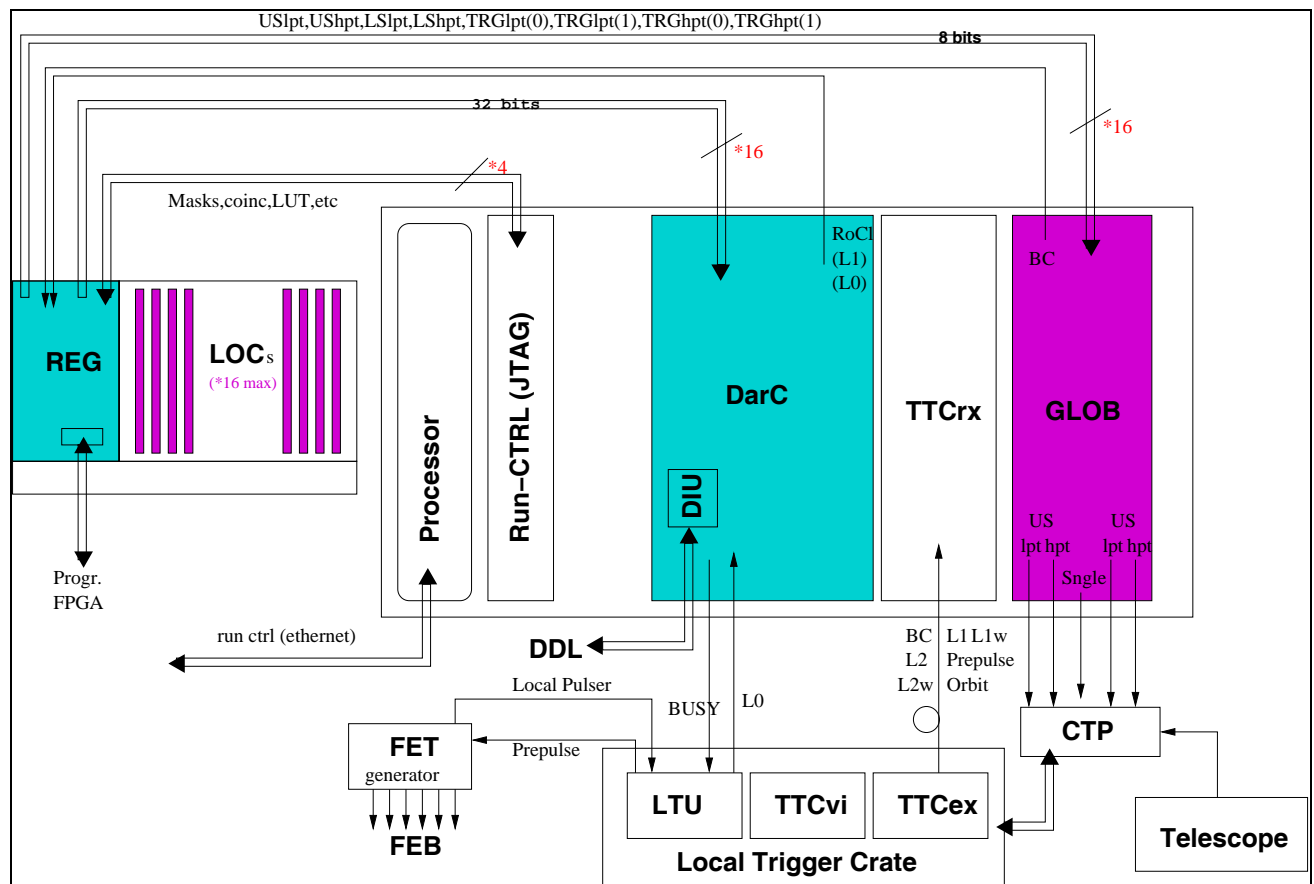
USlpt,UShpt,LSlpt,LShpt,TRGlpt(0),TRGlpt(1),TRGhpt(0),TRGhpt(1)
8 bits
32 bits
*16
*16
*4
Masks,coinc,LUT,etc
RoCl
(L1)
(L0)
BC
REG
LOCs
(*16 max)
Processor
Run-CTRL (JTAG)
DarC
TTCrx
GLOB
DIU
US
lpt hpt
US
lpt hpt
Sngle
Progr.
FPGA
run ctrl (ethernet)
DDL
BC
L2
L2w
L1 L1w
Prepulse
Orbit
Local Pulser
BUSY
L0
FET
generator
Prepulse
CTP
LTU
TTCvi
TTCex
FEB
Local Trigger Crate
Telescope